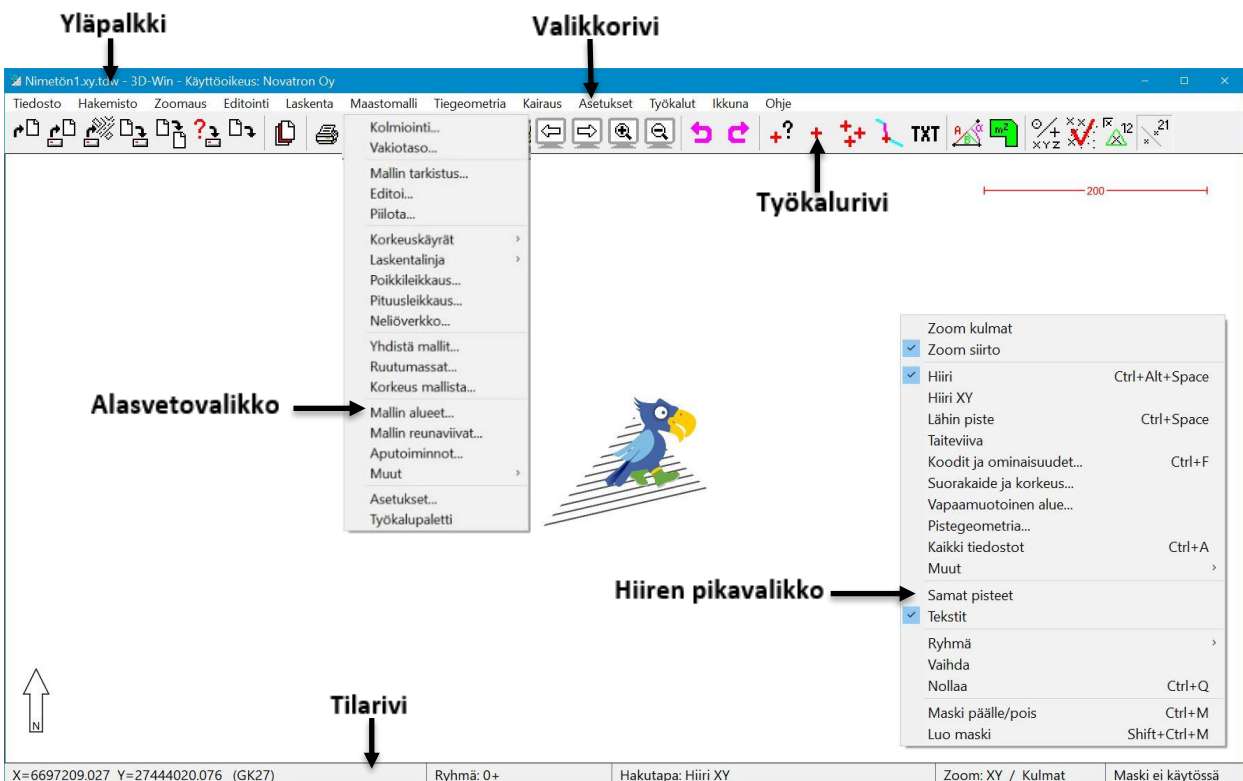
Yläpalkki

Valikkorivi

Nimetön1.xy.tdw - 3D-Win - Käyttöoikeus: Novatron Oy

Tiedosto Hakemisto Zoomaus Editointi Laskenta Maastomalli Tiegeometria Kairaus Asetukset Työkalut Ikkuna Ohje

Kolmiointi...
Vakiotaso...
Mallin tarkistus...
Editoi...
Piilota...
Korkeuskäyrät
Laskentalinja
Poikkileikkaus...
Pituusleikkaus...
Neliöverkko...
Yhdistä mallit...
Ruutumassat...
Korkeus mallista...
Mallin alueet...
Mallin reunaviivat...
Aputoiminnot...
Muut
Asetukset...
Työkalupaletti

TXT

Työkalurivi

200

Alasvetovalikko

| | |
|---|---|
| Zoom kulmat | |
| Zoom siirto | |
| Hiiri | Ctrl+Alt+Space |
| Hiiri XY | |
| Lähin piste | Ctrl+Space |
| Taiteviiva | |
| Koodit ja ominaisuudet... | Ctrl+F |
| Suorakaide ja korkeus... | |
| Vapaamuotoinen alue... | |
| Pistegeometria... | |
| Kaikki tiedostot | Ctrl+A |
| Muut | |
| Samat pisteet | |
| Tekstit | |
| Ryhmä | |
| Vaihda | |
| Nollaa | Ctrl+Q |
| Maski päälle/pois | Ctrl+M |
| Luo maski | Shift+Ctrl+M |

Hiiren pikavalikko

N

Tilarivi

X=6697209.027 Y=27444020.076 (GK27) | Ryhmä: 0+ | Hakutapa: Hiiri XY | Zoom: XY / Kulmat | Maski ei käytössä